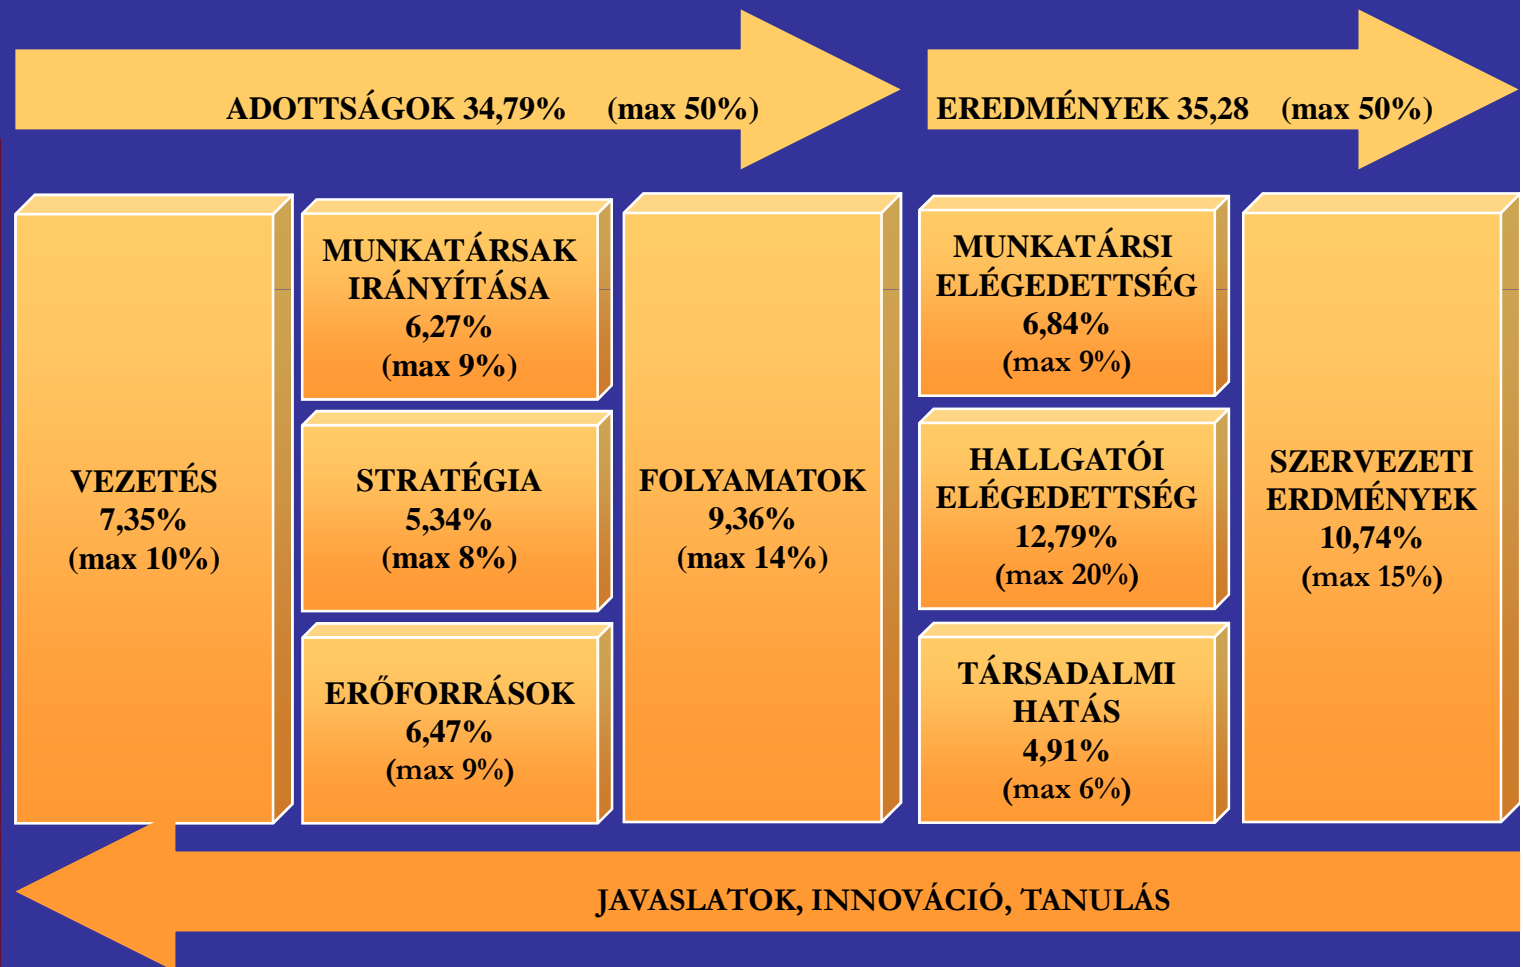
ADOTTSÁGOK 34,79% (max 50%)

EREDMÉNYEK 35,28 (max 50%)

VEZETÉS
7,35%
(max 10%)

MUNKATÁRSAK IRÁNYÍTÁSA
6,27%
(max 9%)

STRATÉGIA
5,34%
(max 8%)

ERŐFORRÁSOK
6,47%
(max 9%)

FOLYAMATOK
9,36%
(max 14%)

MUNKATÁRSI ELÉGEDETTSÉG
6,84%
(max 9%)

HALLGATÓI ELÉGEDETTSÉG
12,79%
(max 20%)

TÁRSADALMI HATÁS
4,91%
(max 6%)

SZERVEZETI ERDMÉNYEK
10,74%
(max 15%)

JAVASLATOK, INNOVÁCIÓ, TANULÁS